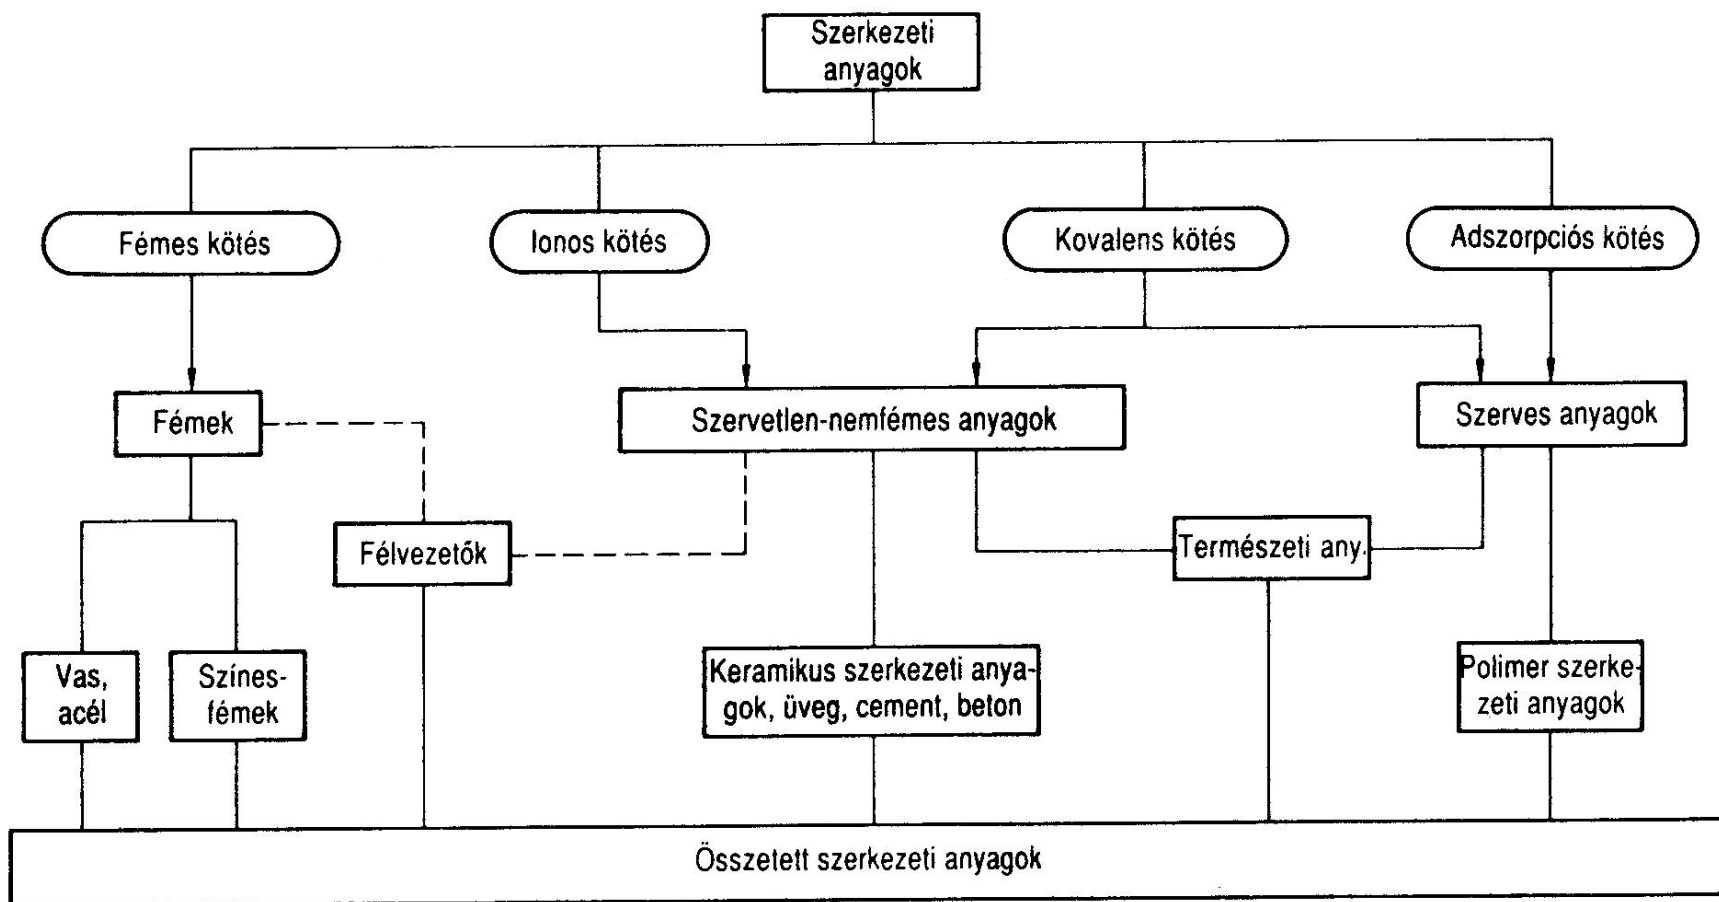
Szerkezeti anyagok

Fémes kötés

Ionos kötés

Kovalens kötés

Adszorpciós kötés

Fémek

Szervetlen-nemfémes anyagok

Szerves anyagok

Félvezetők

Természeti any.

Vas, acél

Színesfémek

Keramikus szerkezeti anyagok, üveg, cement, beton

Polimer szerkezeti anyagok

Összetett szerkezeti anyagok